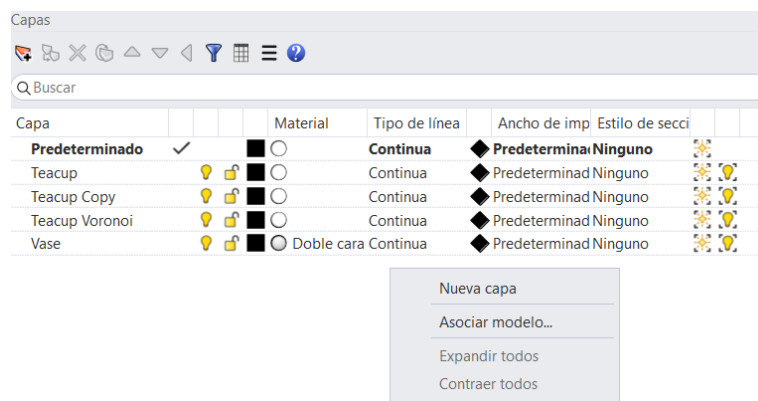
Capas

Buscar

| Capa | Material | Tipo de línea | Ancho de imp | Estilo de secci |
|---|---|---|---|---|
| **Predeterminado** ✓ | | **Continua** | **Predeterminad** | **Ninguno** |
| Teacup | | Continua | Predeterminad | Ninguno |
| Teacup Copy | | Continua | Predeterminad | Ninguno |
| Teacup Voronoi | | Continua | Predeterminad | Ninguno |
| Vase | Doble cara | Continua | Predeterminad | Ninguno |

Nueva capa
Asociar modelo...
Expandir todos
Contraer todos